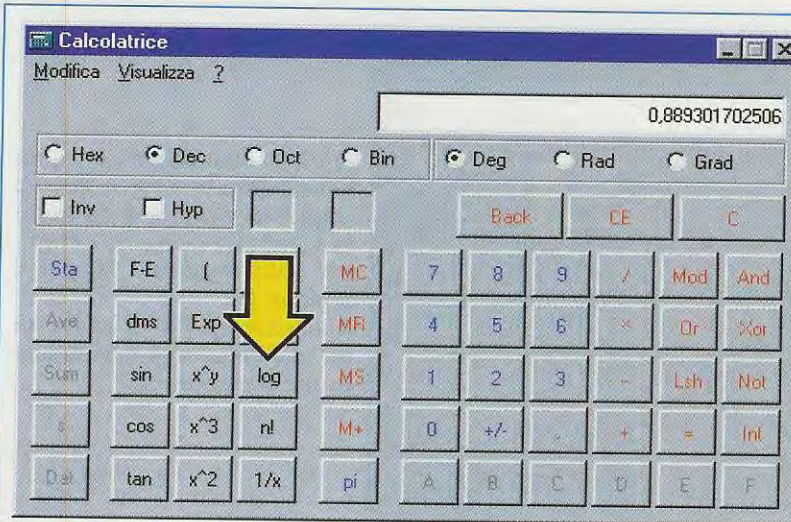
Calcolatrice

Modifica Visualizza ?

0,889301702506

Hex Dec Oct Bin

Deg Rad Grad

Inv Hyp

Back CE C

Sta F-E ( MC 7 8 9 / Mod And

Ave dms Exp MR 4 5 6 * Or Xor

Sum sin x^y log MS 1 2 3 - Lsh Not

s cos x^3 n! M+ 0 +/- . + = Int

Dat tan x^2 1/x pi A B C D E F